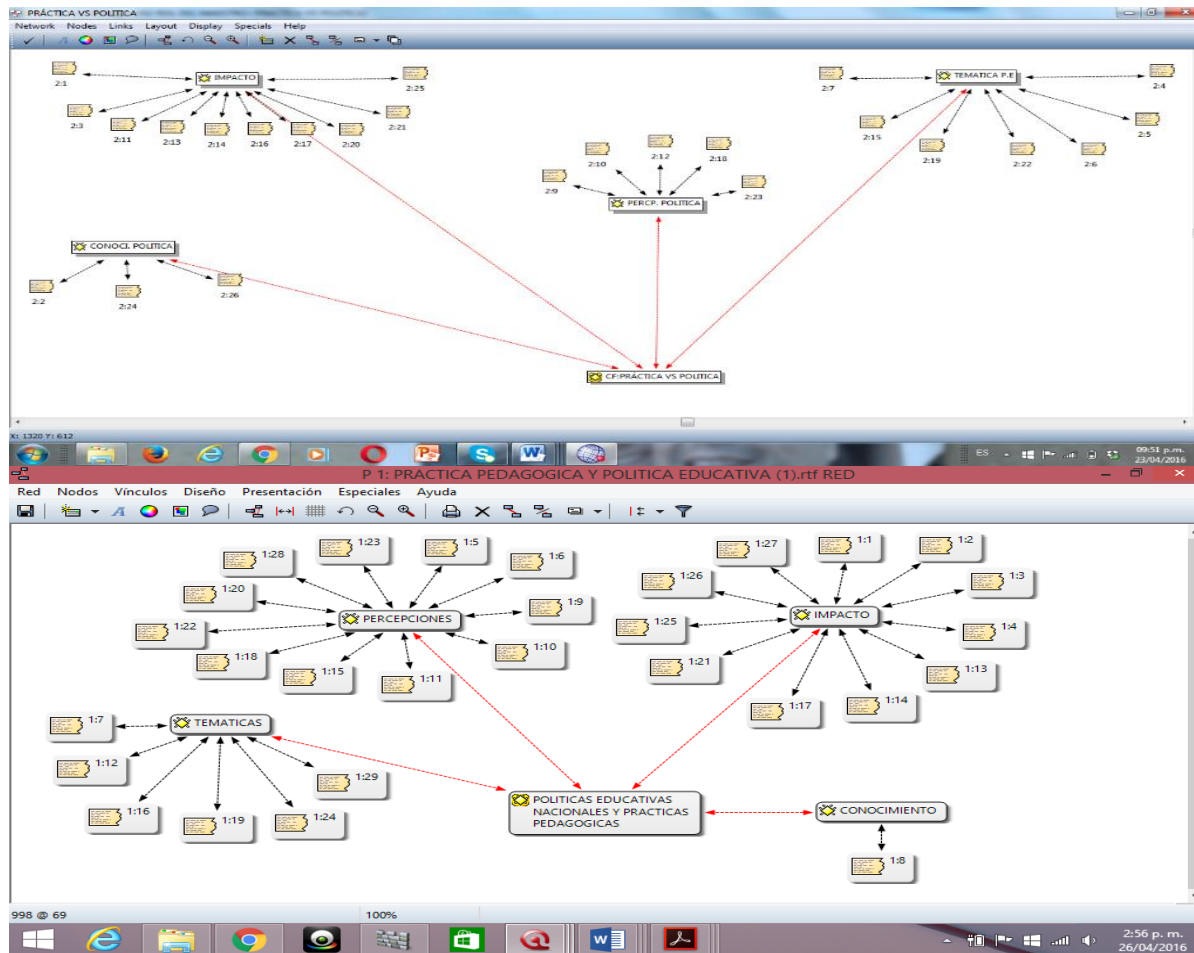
PRÁCTICA VS POLITICA
Network Nodes Links Layout Display Specials Help

2:1
IMPACTO
2:25
2:3
2:11
2:13
2:14
2:16
2:17
2:20
2:21

2:7
TEMATICA P.E
2:4
2:15
2:19
2:22
2:6
2:5

2:10
2:12
2:18
2:9
PERCP. POLITICA
2:23

CONOCI. POLITICA
2:2
2:24
2:26

CF:PRÁCTICA VS POLITICA

X: 1320 Y: 612
ES
09:51 p.m.
23/04/2016

P 1: PRACTICA PEDAGOGICA Y POLITICA EDUCATIVA (1).rtf RED
Red Nodos Vínculos Diseño Presentación Especiales Ayuda

1:28
1:23
1:5
1:6
1:20
1:9
1:22
PERCEPCIONES
1:18
1:10
1:15
1:11

1:27
1:1
1:2
1:26
1:3
1:25
IMPACTO
1:4
1:21
1:13
1:17
1:14

1:7
TEMATICAS
1:12
1:29
1:16
1:19
1:24

POLITICAS EDUCATIVAS NACIONALES Y PRACTICAS PEDAGOGICAS
CONOCIMIENTO
1:8

998 @ 69
100%
2:56 p. m.
26/04/2016